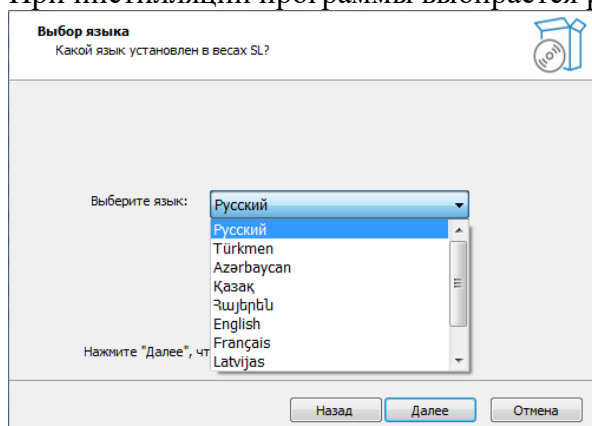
При инсталляции программы выбирается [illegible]

Выбор языка
Какой язык установлен в весах SL?

Выберите язык: Русский

Русский
Türkmen
Azərbaycan
Қазақ
Հայերեն
English
Français
Latvijas

Нажмите "Далее", чт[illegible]

Назад
Далее
Отмена